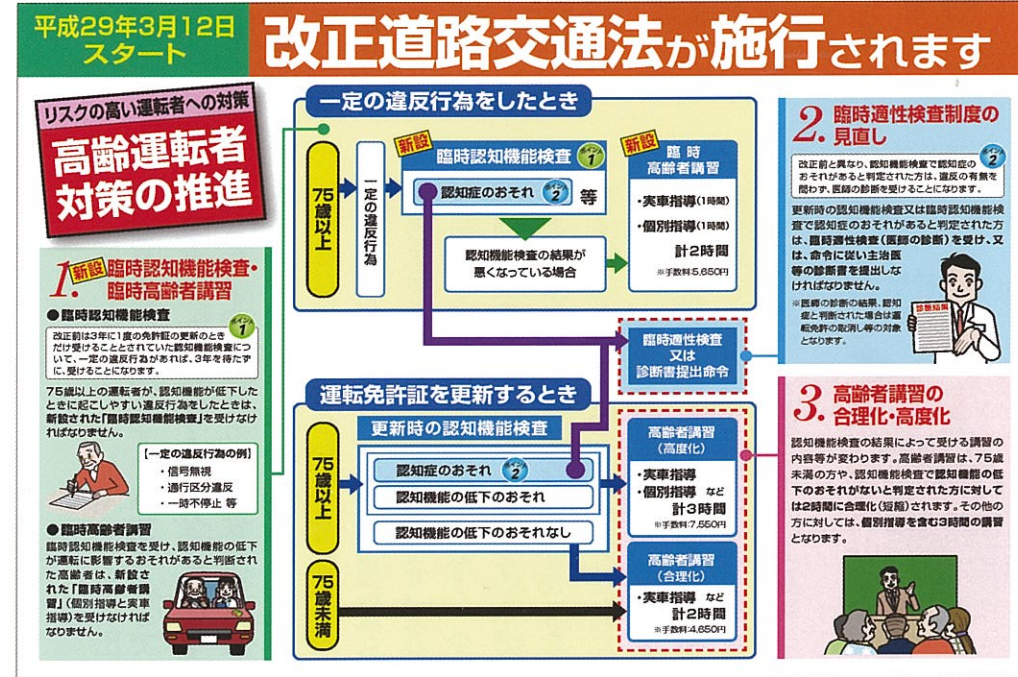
平成29年3月12日スタート

改正道路交通法が施行されます

リスクの高い運転者への対策

高齢運転者対策の推進

1. 新設 臨時認知機能検査・臨時高齢者講習

● 臨時認知機能検査

ポイント1

改正前は3年に1度の免許証の更新のときだけ受けることとされていた認知機能検査について、一定の違反行為があれば、3年を待たずに、受けることになります。

75歳以上の運転者が、認知機能が低下したときに起こしやすい違反行為をしたときは、新設された「臨時認知機能検査」を受けなければなりません。

【一定の違反行為の例】
・信号無視
・通行区分違反
・一時不停止 等

● 臨時高齢者講習

臨時認知機能検査を受け、認知機能の低下が運転に影響するおそれがあると判断された高齢者は、新設された「臨時高齢者講習」(個別指導と実車指導)を受けなければなりません。

一定の違反行為をしたとき

75歳以上

一定の違反行為

新設 臨時認知機能検査 ポイント1

認知症のおそれ ポイント2 等

認知機能検査の結果が悪くなっている場合

新設 臨時高齢者講習

・実車指導(1時間)
・個別指導(1時間)
計2時間
※手数料5,650円

臨時適性検査又は診断書提出命令

運転免許証を更新するとき

更新時の認知機能検査

75歳以上

認知症のおそれ ポイント2

認知機能の低下のおそれ

認知機能の低下のおそれなし

75歳未満

高齢者講習(高度化)
・実車指導
・個別指導 など
計3時間
※手数料7,550円

高齢者講習(合理化)
・実車指導 など
計2時間
※手数料4,650円

2. 臨時適性検査制度の見直し

ポイント2

改正前と異なり、認知機能検査で認知症のおそれがあると判定された方は、違反の有無を問わず、医師の診断を受けることになります。

更新時の認知機能検査又は臨時認知機能検査で認知症のおそれがあると判定された方は、臨時適性検査(医師の診断)を受け、又は、命令に従い主治医等の診断書を提出しなければなりません。

※医師の診断の結果、認知症と判断された場合は運転免許の取消し等の対象となります。

診断結果

3. 高齢者講習の合理化・高度化

認知機能検査の結果によって受ける講習の内容等が変わります。高齢者講習は、75歳未満の方や、認知機能検査で認知機能の低下のおそれがないと判定された方に対しては2時間に合理化(短縮)されます。その他の方に対しては、個別指導を含む3時間の講習となります。